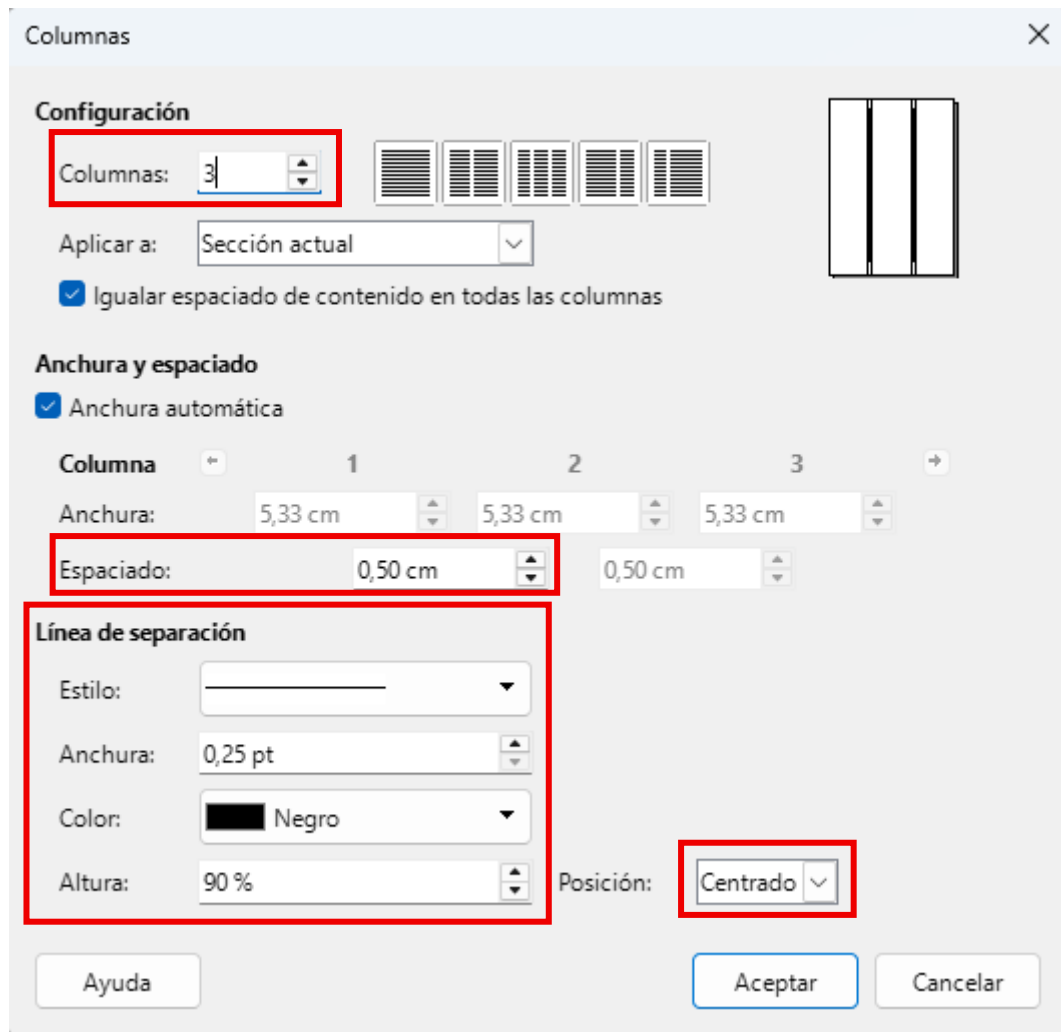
Columnas

Configuración

Columnas: 3

Aplicar a: Sección actual

Igualar espaciado de contenido en todas las columnas

Anchura y espaciado

Anchura automática

| Columna | 1 | 2 | 3 |
|---|---|---|---|
| Anchura: | 5,33 cm | 5,33 cm | 5,33 cm |
| Espaciado: | 0,50 cm | 0,50 cm | |

Línea de separación

Estilo:

Anchura: 0,25 pt

Color: Negro

Altura: 90 %

Posición: Centrado

Ayuda

Aceptar

Cancelar